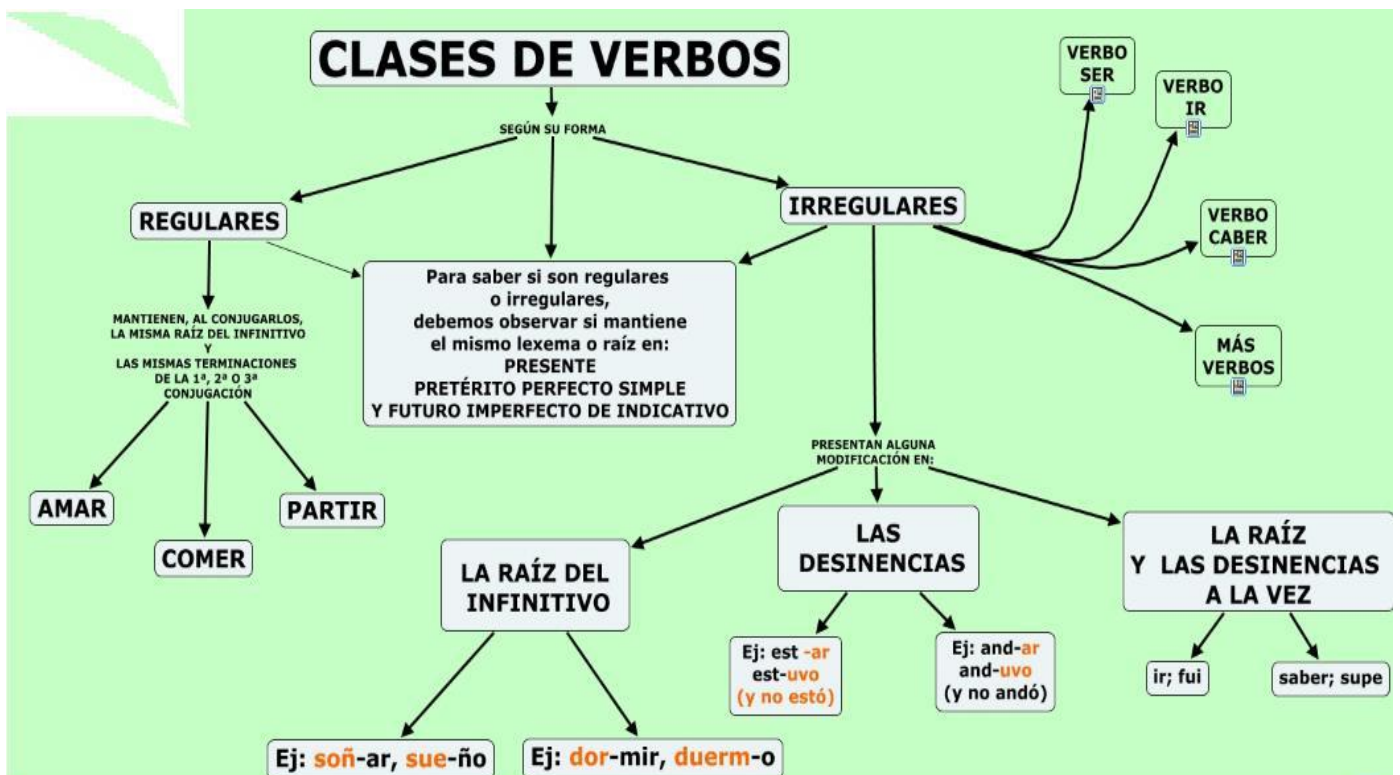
CLASES DE VERBOS

SEGÚN SU FORMA

REGULARES

IRREGULARES

VERBO SER

VERBO IR

VERBO CABER

MÁS VERBOS

MANTIENEN, AL CONJUGARLOS, LA MISMA RAÍZ DEL INFINITIVO Y LAS MISMAS TERMINACIONES DE LA 1ª, 2ª O 3ª CONJUGACIÓN

Para saber si son regulares o irregulares, debemos observar si mantiene el mismo lexema o raíz en: PRESENTE PRETÉRITO PERFECTO SIMPLE Y FUTURO IMPERFECTO DE INDICATIVO

AMAR

COMER

PARTIR

PRESENTAN ALGUNA MODIFICACIÓN EN:

LA RAÍZ DEL INFINITIVO

LAS DESINENCIAS

LA RAÍZ Y LAS DESINENCIAS A LA VEZ

Ej: est -ar est-uvo (y no estó)

Ej: and-ar and-uvo (y no andó)

ir; fui

saber; supe

Ej: soñ-ar, sue-ño

Ej: dor-mir, duerm-o